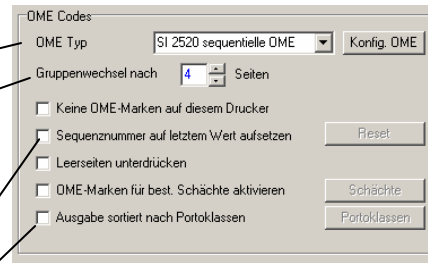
OME Codes

OME Typ SI 2520 sequentielle OME Konfig. OME

Gruppenwechsel nach 4 Seiten

Keine OME-Marken auf diesem Drucker

Sequenznummer auf letztem Wert aufsetzen Reset

Leerseiten unterdrücken

OME-Marken für best. Schächte aktivieren Schächte

Ausgabe sortiert nach Portoklassen Portoklassen